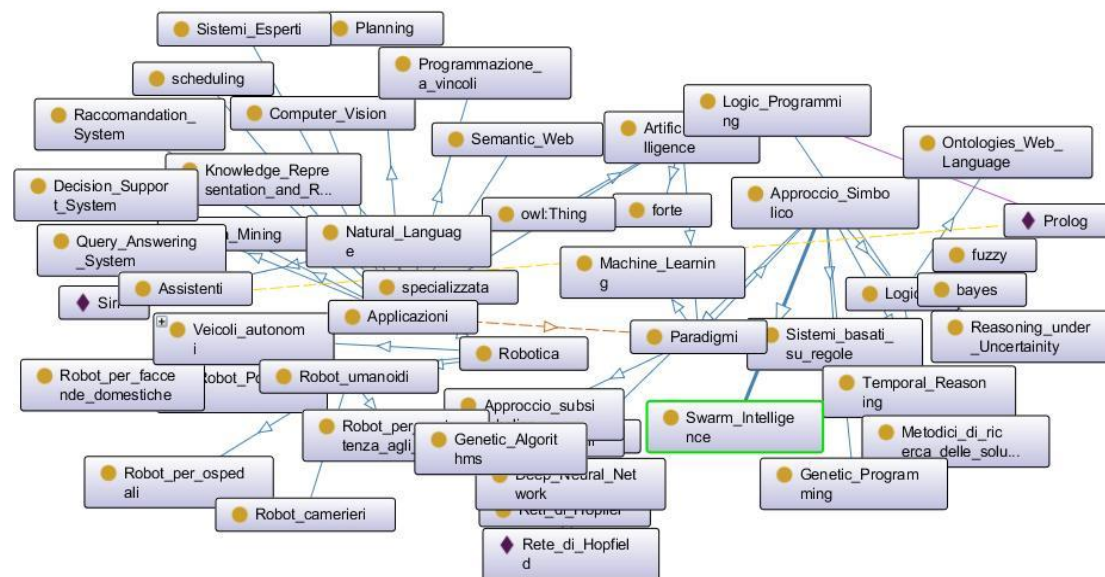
Sistemi_Esperti
Planning
scheduling
Programmazione_a_vincoli
Raccomandation_System
Computer_Vision
Logic_Programming
Semantic_Web
Artific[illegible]lligence
Ontologies_Web_Language
Knowledge_Representation_and_R...
Decision_Support_System
Approccio_Simbolico
owl:Thing
forte
Prolog
Query_Answering_System
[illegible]_Mining
Natural_Language
fuzzy
Machine_Learning
Assistenti
specializzata
Logic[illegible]
bayes
Sin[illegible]
Applicazioni
Veicoli_autonomi
Paradigmi
Sistemi_basati_su_regole
Reasoning_under_Uncertainity
Robotica
Robot_per_faccende_domestiche
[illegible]obot_Po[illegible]
Robot_umanoidi
Temporal_Reasoning
Approccio_subsi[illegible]
Swarm_Intelligence
Robot_per_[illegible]tenza_agli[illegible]
Genetic_Algorithms
Metodici_di_ricerca_delle_solu...
Robot_per_ospedali
Deep_Neural_Network
Genetic_Programming
Robot_camerieri
Reti_di_Hopfiel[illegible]
Rete_di_Hopfield